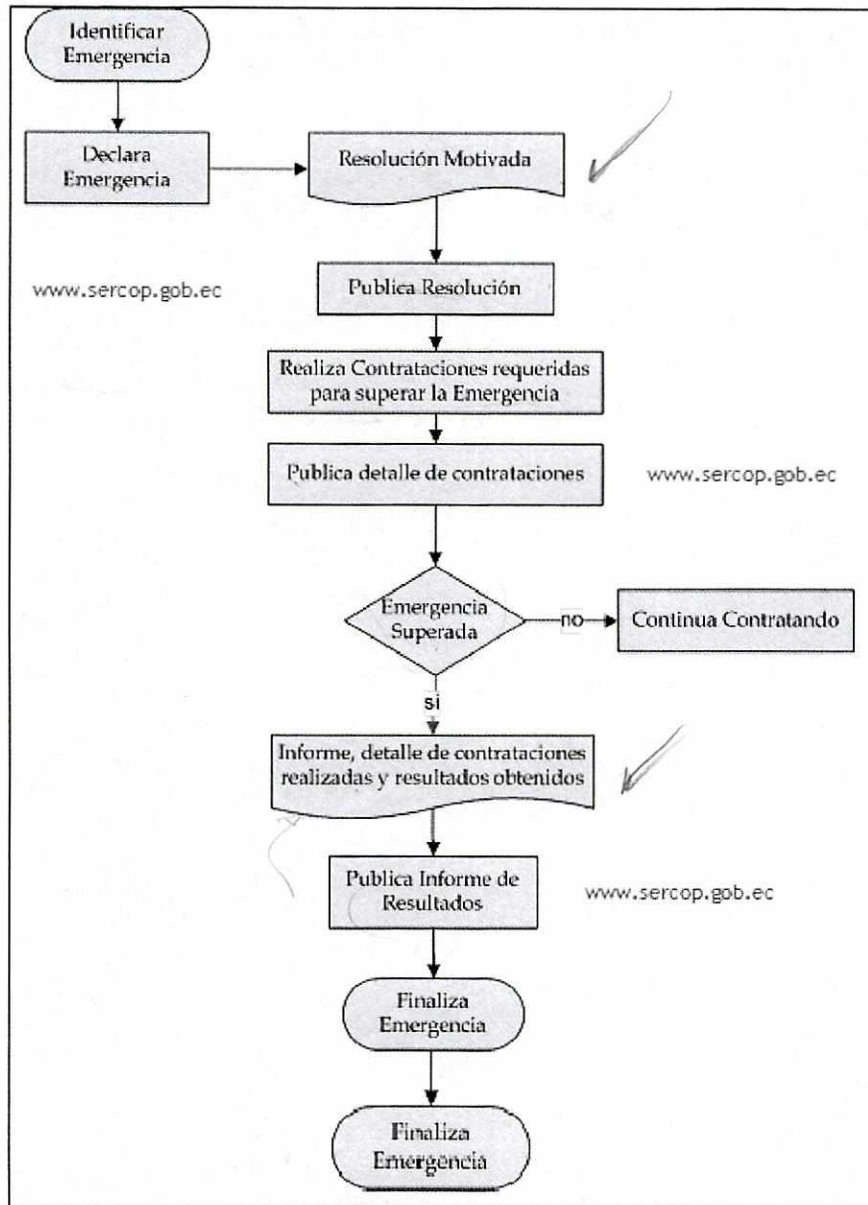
Identificar Emergencia

Declara Emergencia

Resolución Motivada

www.sercop.gob.ec

Publica Resolución

Realiza Contrataciones requeridas para superar la Emergencia

Publica detalle de contrataciones

www.sercop.gob.ec

Emergencia Superada

no

Continua Contratando

si

Informe, detalle de contrataciones realizadas y resultados obtenidos

Publica Informe de Resultados

www.sercop.gob.ec

Finaliza Emergencia

Finaliza Emergencia